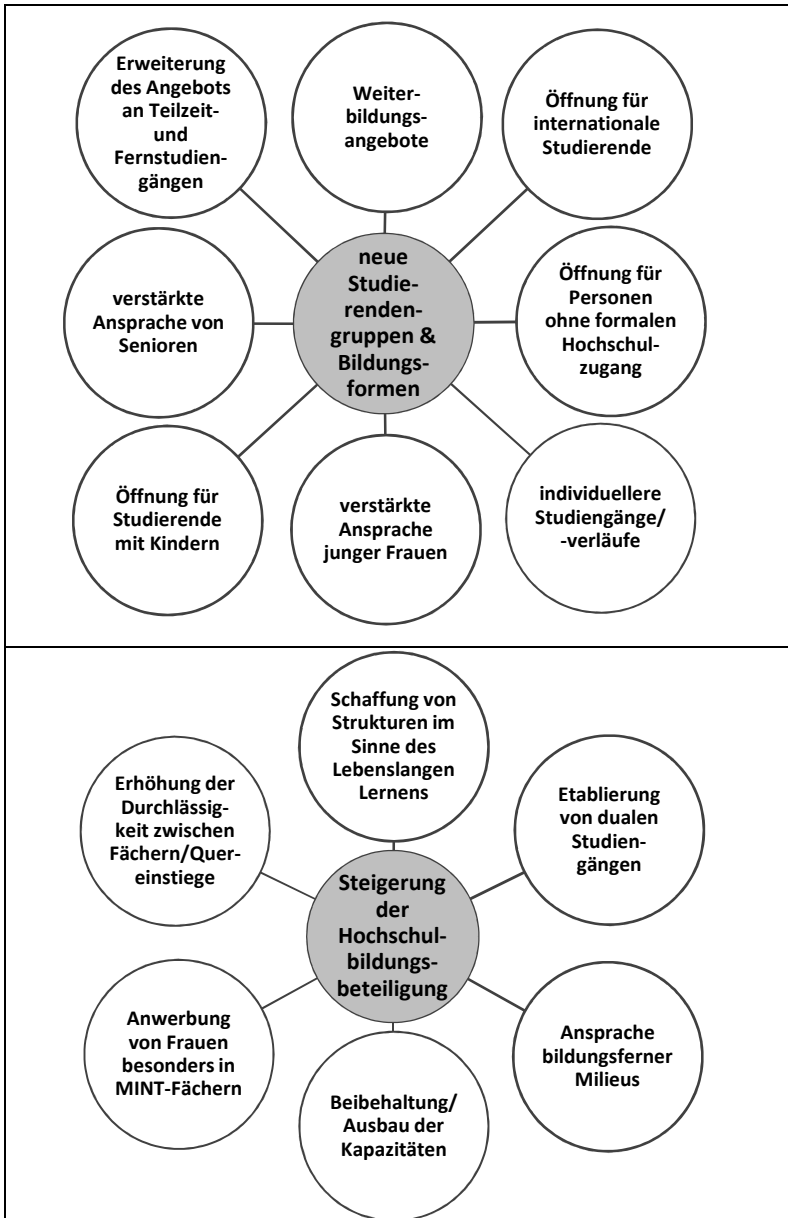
Erweiterung des Angebots an Teilzeit- und Fernstudiengängen

Weiterbildungsangebote

Öffnung für internationale Studierende

verstärkte Ansprache von Senioren

neue Studierendengruppen & Bildungsformen

Öffnung für Personen ohne formalen Hochschulzugang

Öffnung für Studierende mit Kindern

verstärkte Ansprache junger Frauen

individuellere Studiengänge/ -verläufe

Schaffung von Strukturen im Sinne des Lebenslangen Lernens

Erhöhung der Durchlässigkeit zwischen Fächern/Quereinstiege

Etablierung von dualen Studiengängen

Steigerung der Hochschulbildungsbeteiligung

Anwerbung von Frauen besonders in MINT-Fächern

Ansprache bildungsferner Milieus

Beibehaltung/ Ausbau der Kapazitäten